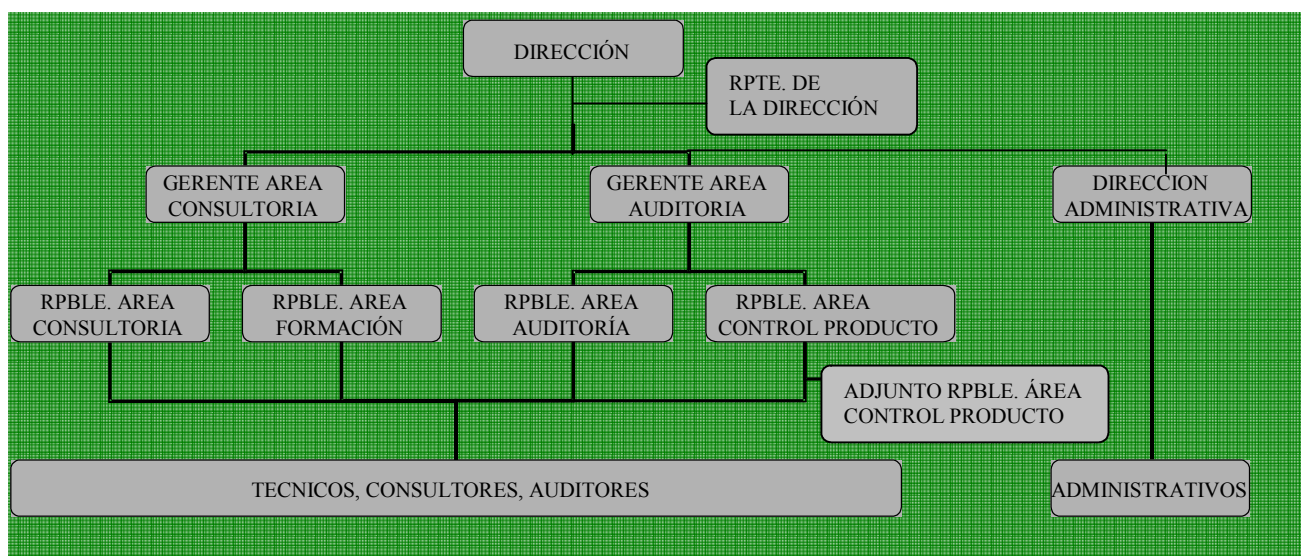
DIRECCIÓN

RPTE. DE LA DIRECCIÓN

GERENTE AREA CONSULTORIA

GERENTE AREA AUDITORIA

DIRECCION ADMINISTRATIVA

RPBLE. AREA CONSULTORIA

RPBLE. AREA FORMACIÓN

RPBLE. AREA AUDITORÍA

RPBLE. AREA CONTROL PRODUCTO

ADJUNTO RPBLE. ÁREA CONTROL PRODUCTO

TECNICOS, CONSULTORES, AUDITORES

ADMINISTRATIVOS